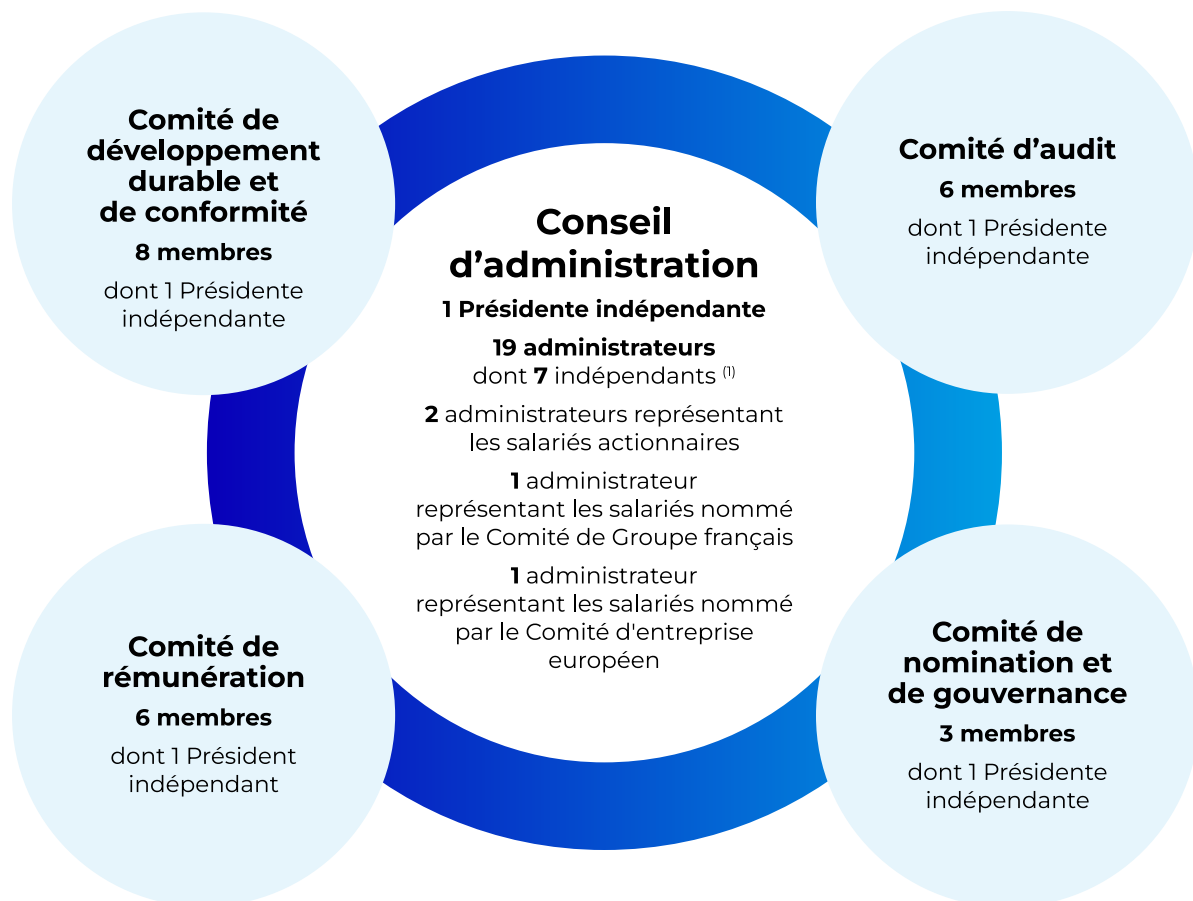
Comité de développement durable et de conformité

8 membres

dont 1 Présidente indépendante

Comité d’audit

6 membres

dont 1 Présidente indépendante

Conseil d’administration

1 Présidente indépendante

19 administrateurs dont 7 indépendants $^{(1)}$

2 administrateurs représentant les salariés actionnaires

1 administrateur représentant les salariés nommé par le Comité de Groupe français

1 administrateur représentant les salariés nommé par le Comité d'entreprise européen

Comité de rémunération

6 membres

dont 1 Président indépendant

Comité de nomination et de gouvernance

3 membres

dont 1 Présidente indépendante